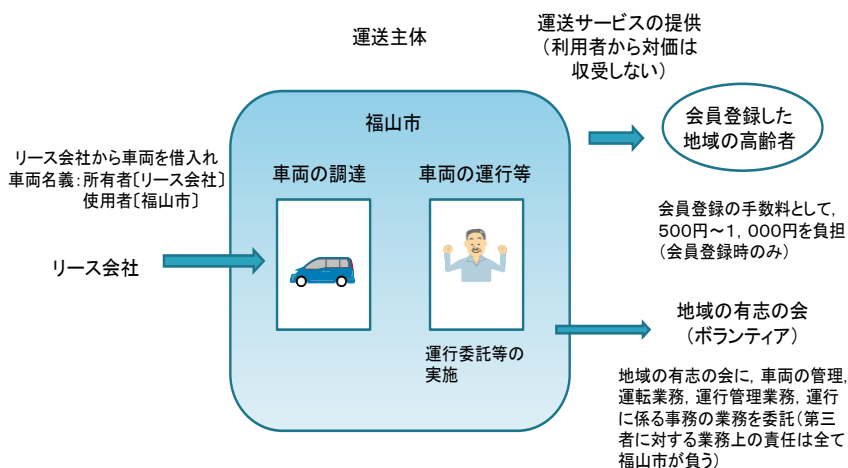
運送主体

運送サービスの提供
（利用者から対価は
収受しない）

福山市

会員登録した
地域の高齢者

リース会社から車両を借入れ
車両名義：所有者〔リース会社〕
使用者〔福山市〕

車両の調達

車両の運行等

会員登録の手数料として，
500円～1，000円を負担
（会員登録時のみ）

リース会社

地域の有志の会
（ボランティア）

運行委託等の
実施

地域の有志の会に，車両の管理，運転業務，運行管理業務，運行に係る事務の業務を委託（第三者に対する業務上の責任は全て福山市が負う）